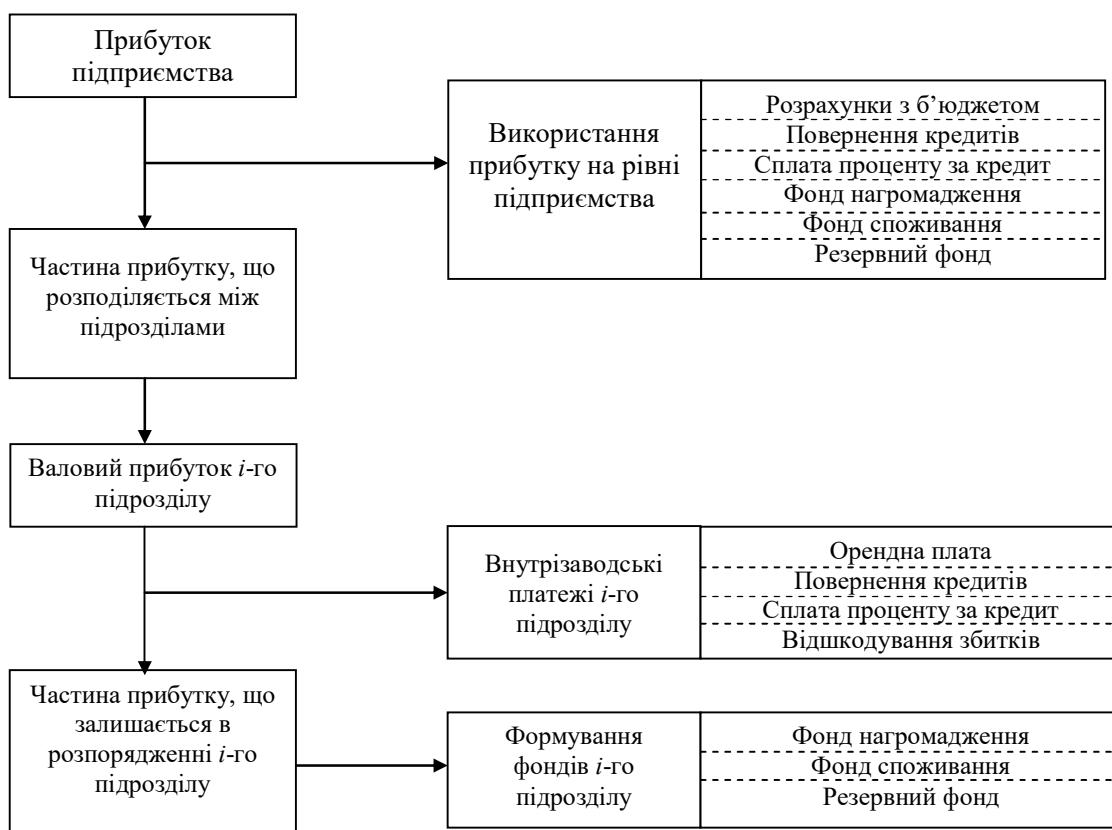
Прибуток підприємства

Використання прибутку на рівні підприємства

Розрахунки з б’юджетом
Повернення кредитів
Сплата проценту за кредит
Фонд нагромадження
Фонд споживання
Резервний фонд

Частина прибутку, що розподіляється між підрозділами

Валовий прибуток $i$-го підрозділу

Внутрізаводські платежі $i$-го підрозділу

Орендна плата
Повернення кредитів
Сплата проценту за кредит
Відшкодування збитків

Частина прибутку, що залишається в розпорядженні $i$-го підрозділу

Формування фондів $i$-го підрозділу

Фонд нагромадження
Фонд споживання
Резервний фонд